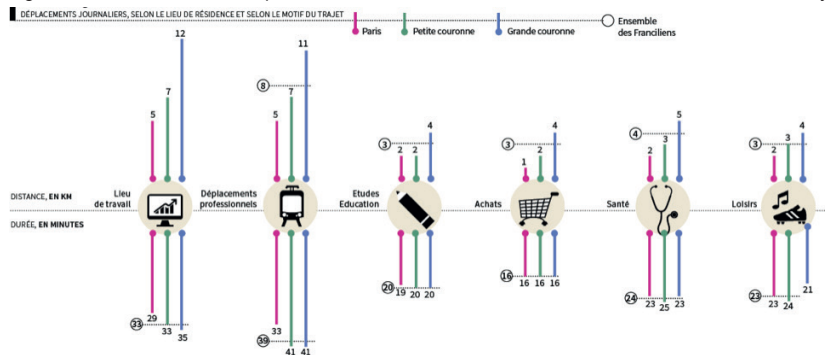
DÉPLACEMENTS JOURNALIERS, SELON LE LIEU DE RÉSIDENCE ET SELON LE MOTIF DU TRAJET

Paris
Petite couronne
Grande couronne
Ensemble des Franciliens

DISTANCE, EN KM
DURÉE, EN MINUTES

Lieu de travail
5 7 12
29 33 35
33

Déplacements professionnels
8
5 7 11
33 41 41
39

Etudes Education
3
2 2 4
19 20 20
20

Achats
3
1 2 4
16 16 16
16

Santé
4
2 3 5
23 25 23
24

Loisirs
3
2 3 4
23 24 21
23